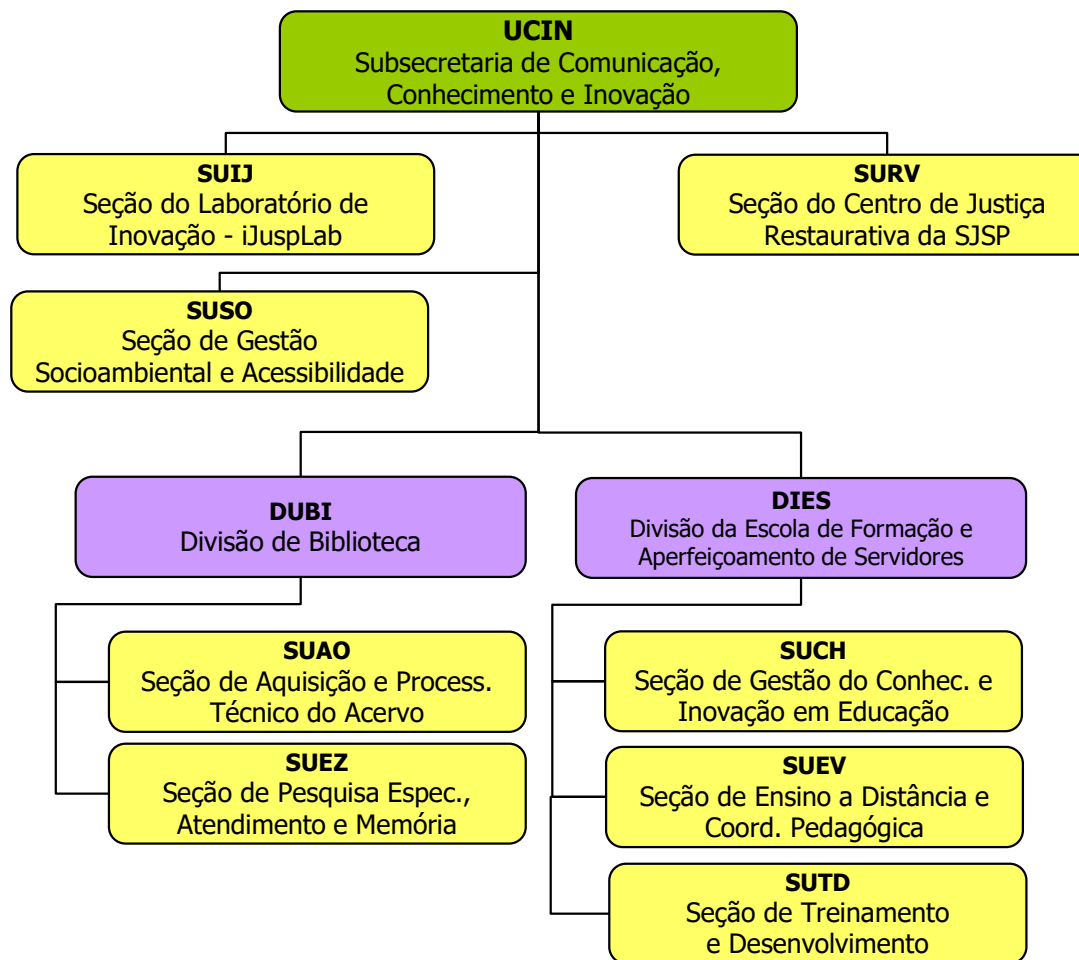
**UCIN**
Subsecretaria de Comunicação, Conhecimento e Inovação

**SUIJ**
Seção do Laboratório de Inovação - iJuspLab

**SURV**
Seção do Centro de Justiça Restaurativa da SJSP

**SUSO**
Seção de Gestão Socioambiental e Acessibilidade

**DUBI**
Divisão de Biblioteca

**DIES**
Divisão da Escola de Formação e Aperfeiçoamento de Servidores

**SUAO**
Seção de Aquisição e Process. Técnico do Acervo

**SUEZ**
Seção de Pesquisa Espec., Atendimento e Memória

**SUCH**
Seção de Gestão do Conhec. e Inovação em Educação

**SUEV**
Seção de Ensino a Distância e Coord. Pedagógica

**SUTD**
Seção de Treinamento e Desenvolvimento